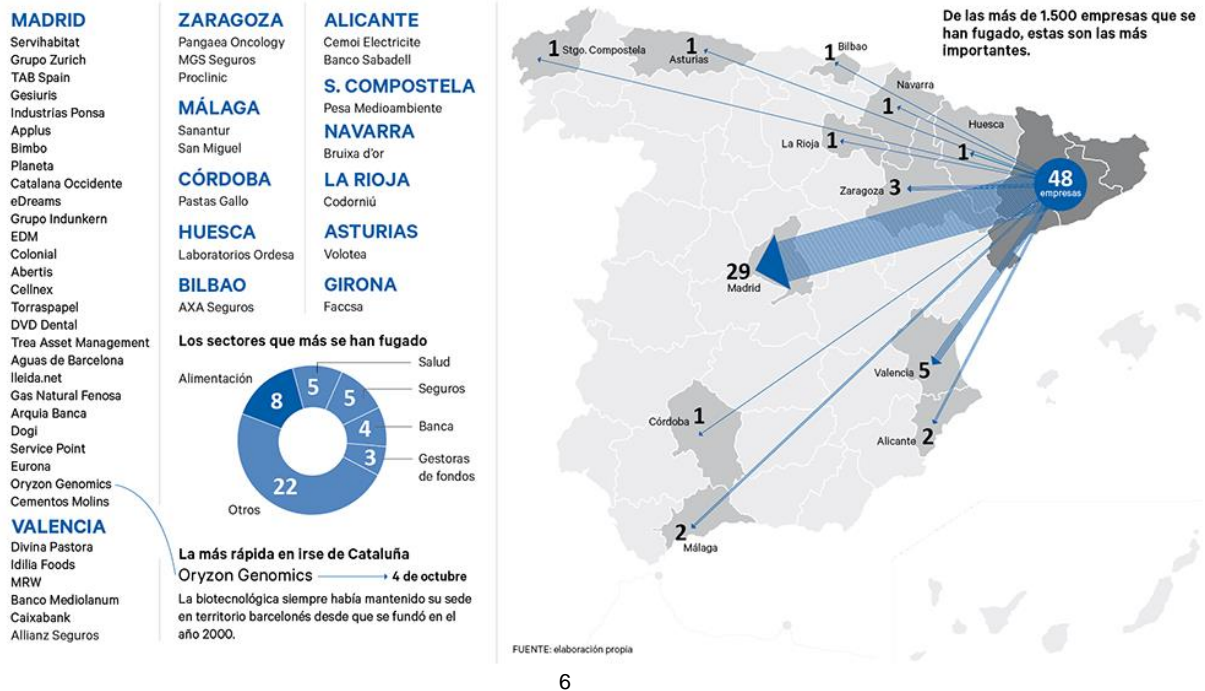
MADRID
Servihabitat
Grupo Zurich
TAB Spain
Gesiuris
Industrias Ponsa
Applus
Bimbo
Planeta
Catalana Occidente
eDreams
Grupo Indunkern
EDM
Colonial
Abertis
Cellnex
Torraspapel
DVD Dental
Trea Asset Management
Aguas de Barcelona
lleida.net
Gas Natural Fenosa
Arquia Banca
Dogi
Service Point
Eurona
Oryzon Genomics
Cementos Molins

VALENCIA
Divina Pastora
Idilia Foods
MRW
Banco Mediolanum
Caixabank
Allianz Seguros

ZARAGOZA
Pangaea Oncology
MGS Seguros
Proclinic

MÁLAGA
Sanantur
San Miguel

CÓRDOBA
Pastas Gallo

HUESCA
Laboratorios Ordesa

BILBAO
AXA Seguros

ALICANTE
Cemoi Electricite
Banco Sabadell

S. COMPOSTELA
Pesa Medioambiente

NAVARRA
Bruixa d'or

LA RIOJA
Codorniú

ASTURIAS
Volotea

GIRONA
Faccsa

Los sectores que más se han fugado
Alimentación 8
5 Salud
5 Seguros
4 Banca
3 Gestoras de fondos
22 Otros

La más rápida en irse de Cataluña
Oryzon Genomics → 4 de octubre
La biotecnológica siempre había mantenido su sede en territorio barcelonés desde que se fundó en el año 2000.

De las más de 1.500 empresas que se han fugado, estas son las más importantes.

1 Stgo. Compostela
1 Asturias
1 Bilbao
Navarra
1
Huesca
1 La Rioja
1
Zaragoza 3
48 empresas
29 Madrid
Valencia 5
Córdoba 1
Alicante 2
2 Málaga

FUENTE: elaboración propia

6